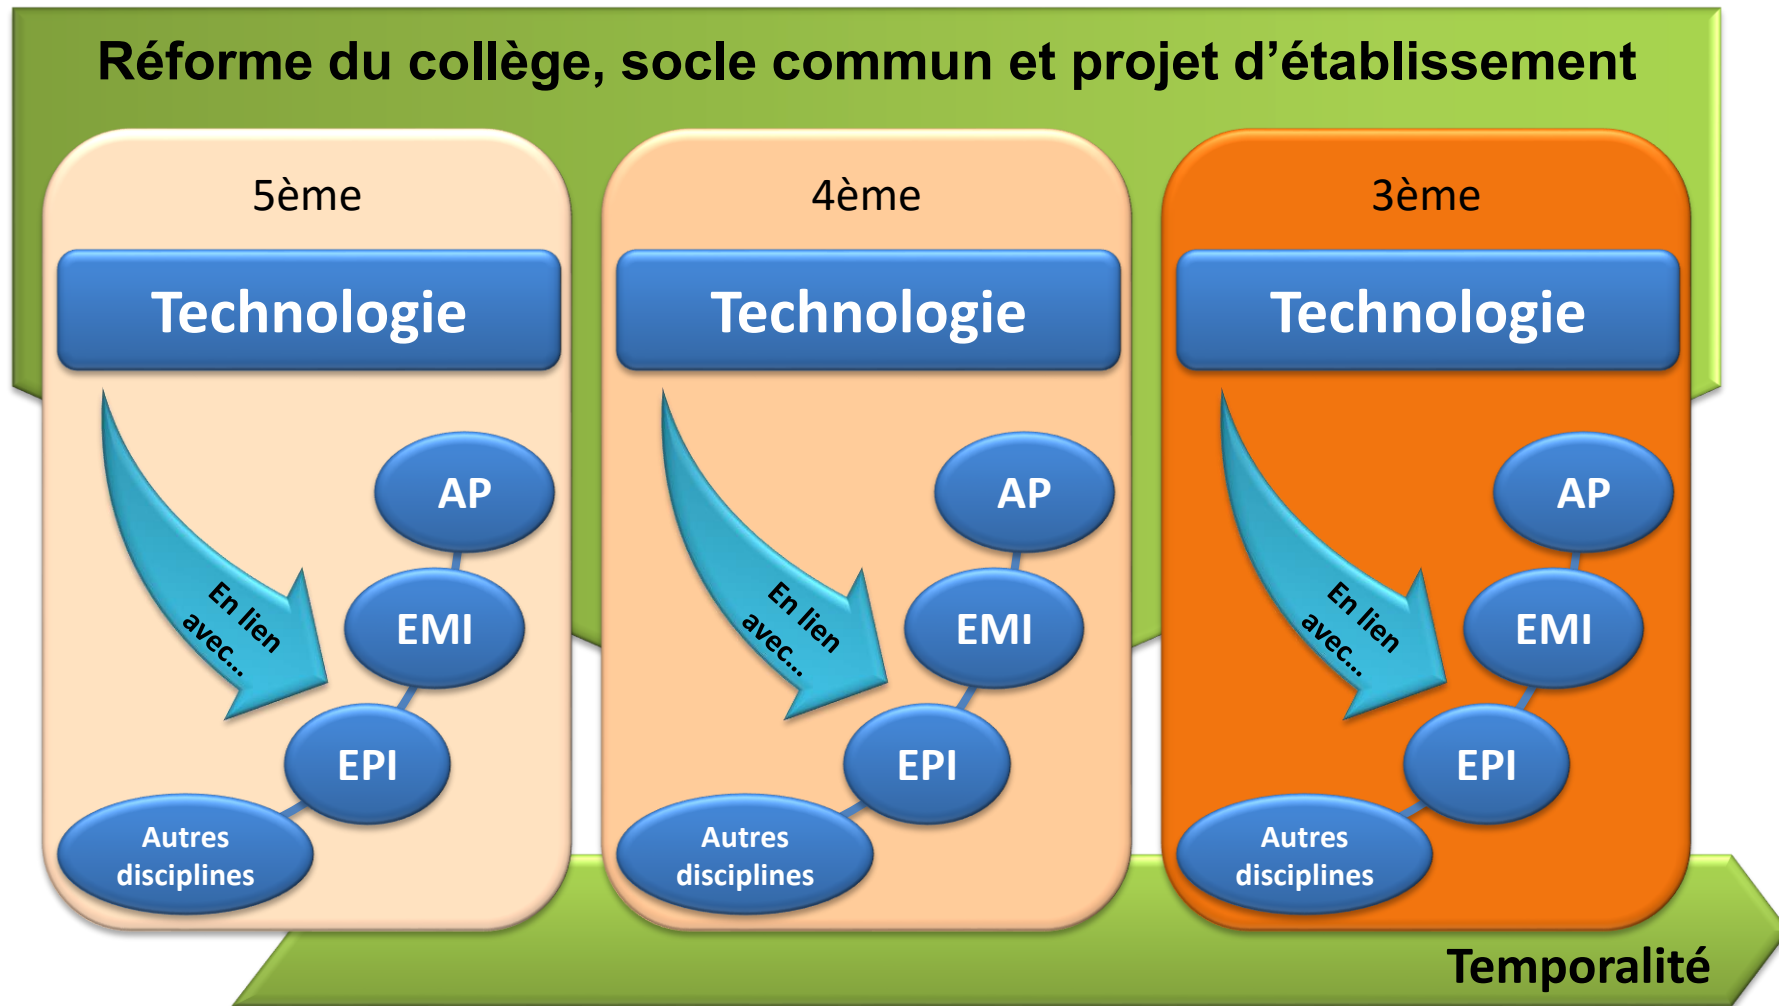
Réforme du collège, socle commun et projet d'établissement

5ème

Technologie

En lien avec...

AP

EMI

EPI

Autres disciplines

4ème

Technologie

En lien avec...

AP

EMI

EPI

Autres disciplines

3ème

Technologie

En lien avec...

AP

EMI

EPI

Autres disciplines

Temporalité